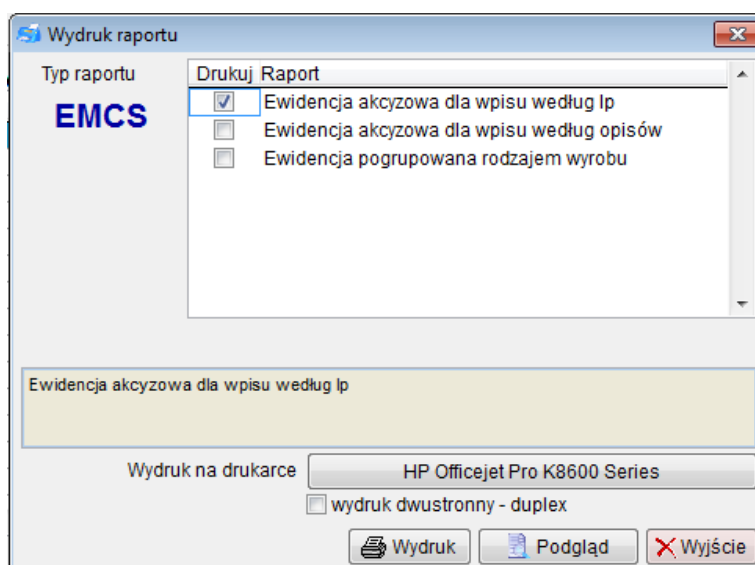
Wydruk raportu

Typ raportu

EMCS

| Drukuj | Raport |
|---|---|
| ☑ | Ewidencja akcyzowa dla wpisu według lp |
| ☐ | Ewidencja akcyzowa dla wpisu według opisów |
| ☐ | Ewidencja pogrupowana rodzajem wyrobu |

Ewidencja akcyzowa dla wpisu według lp

Wydruk na drukarce HP Officejet Pro K8600 Series

wydruk dwustronny - duplex

Wydruk Podgląd Wyjście